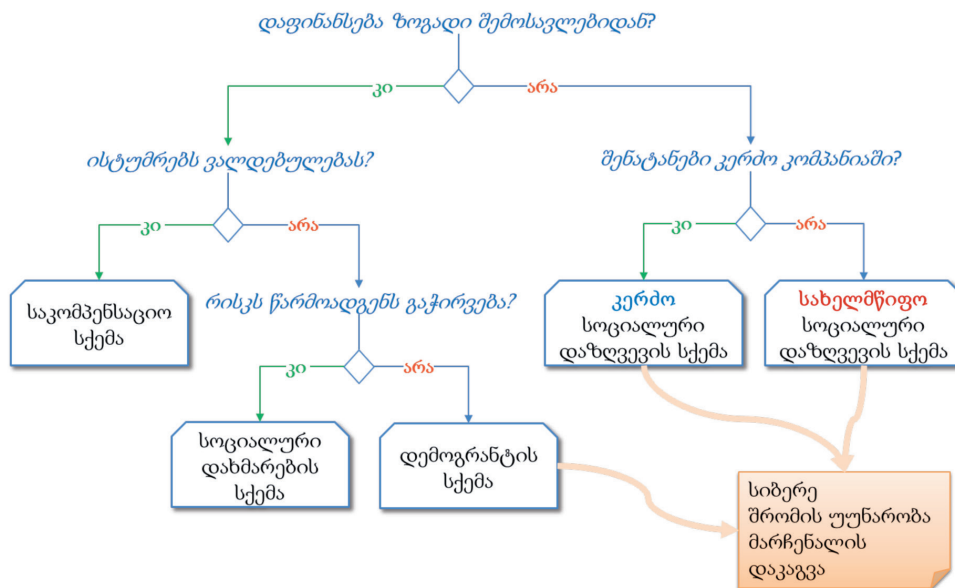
დაფინანსება ზოგადი შემოსავლებიდან?

კი

არა

ისტუმრებს ვალდებულებას?

შენატანები კერძო კომპანიაში?

კი

არა

კი

არა

საკომპენსაციო სქემა

რისკს წარმოადგენს გაჭირვება?

კერძო სოციალური დაზღვევის სქემა

სახელმწიფო სოციალური დაზღვევის სქემა

კი

არა

სოციალური დახმარების სქემა

დემოგრანტის სქემა

სიბერე
შრომის უუნარობა
მარჩენალის დაკარგვა